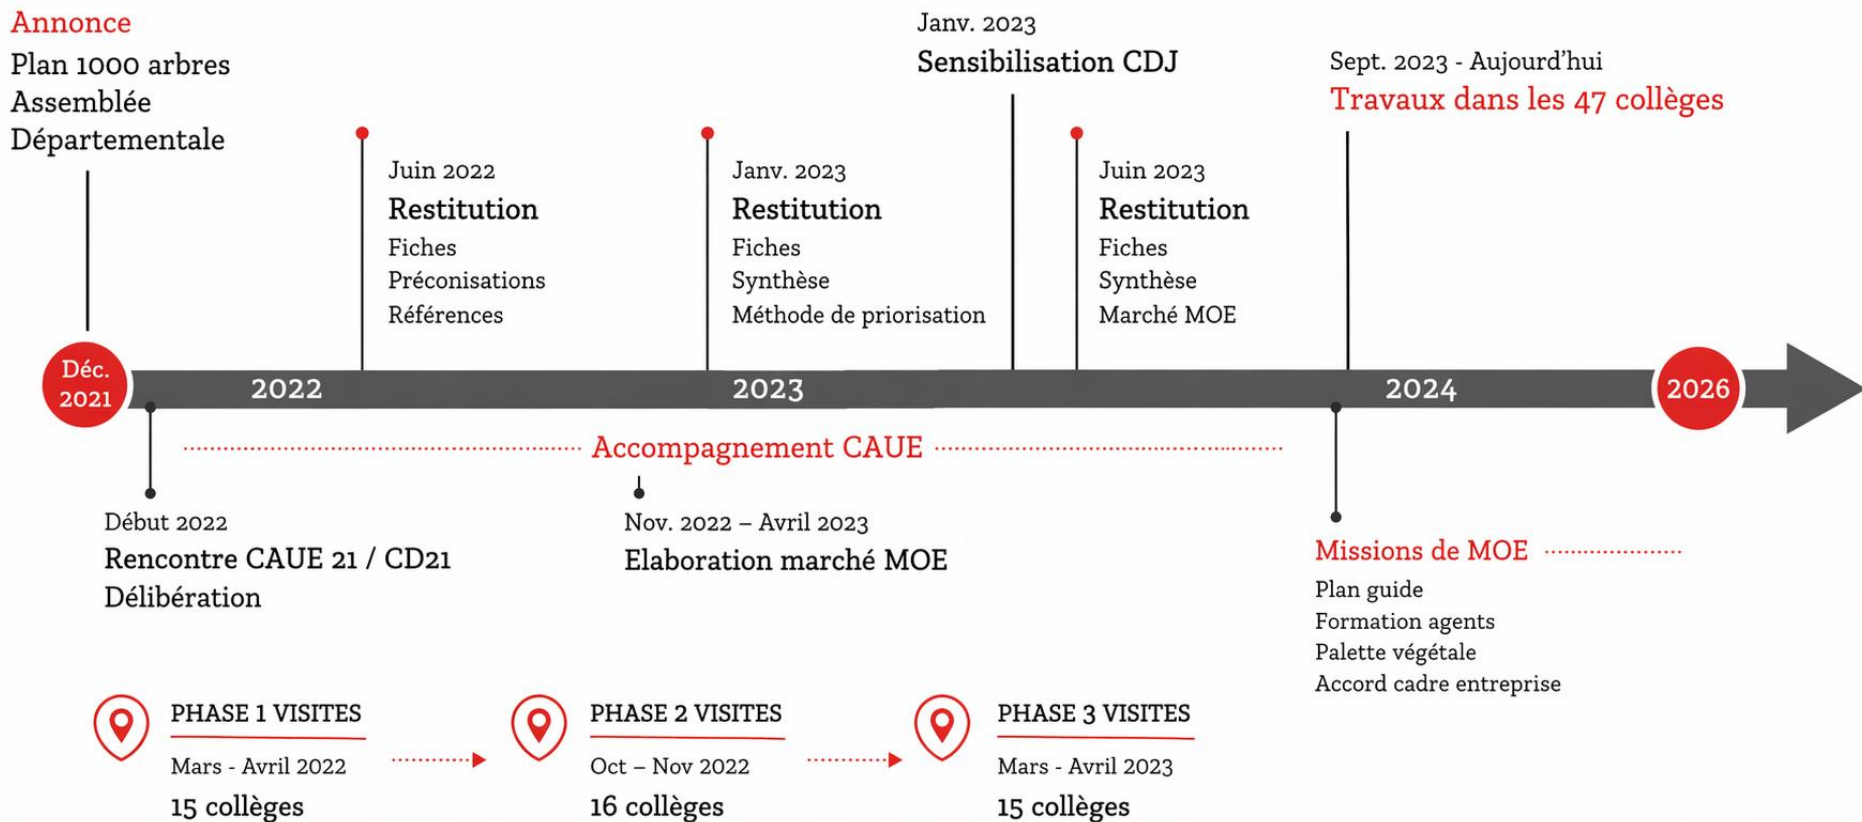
Annonce
Plan 1000 arbres
Assemblée
Départementale

Juin 2022
Restitution
Fiches
Préconisations
Références

Janv. 2023
Restitution
Fiches
Synthèse
Méthode de priorisation

Janv. 2023
Sensibilisation CDJ

Juin 2023
Restitution
Fiches
Synthèse
Marché MOE

Sept. 2023 - Aujourd'hui
Travaux dans les 47 collèges

Déc. 2021

2022

2023

2024

2026

Accompagnement CAUE

Début 2022
Rencontre CAUE 21 / CD21
Délibération

Nov. 2022 – Avril 2023
Elaboration marché MOE

Missions de MOE
Plan guide
Formation agents
Palette végétale
Accord cadre entreprise

PHASE 1 VISITES
Mars - Avril 2022
15 collèges

PHASE 2 VISITES
Oct – Nov 2022
16 collèges

PHASE 3 VISITES
Mars - Avril 2023
15 collèges